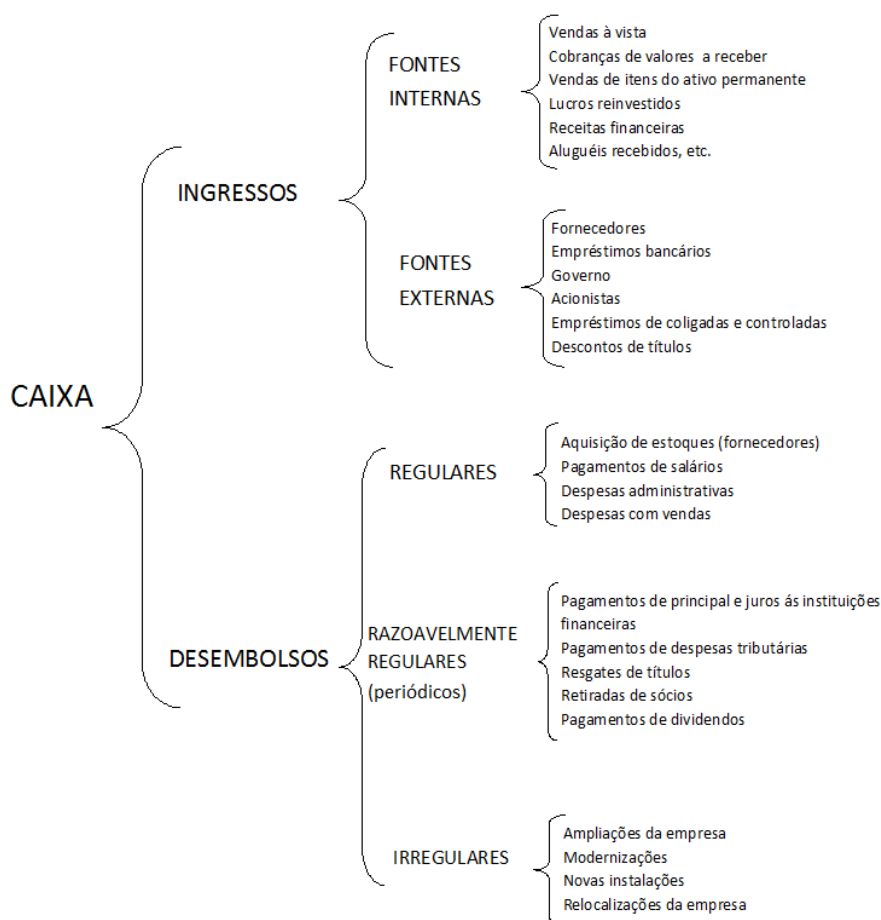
CAIXA

INGRESSOS

FONTES INTERNAS

Vendas à vista
Cobranças de valores a receber
Vendas de itens do ativo permanente
Lucros reinvestidos
Receitas financeiras
Aluguéis recebidos, etc.

FONTES EXTERNAS

Fornecedores
Empréstimos bancários
Governo
Acionistas
Empréstimos de coligadas e controladas
Descontos de títulos

DESEMBOLSOS

REGULARES

Aquisição de estoques (fornecedores)
Pagamentos de salários
Despesas administrativas
Despesas com vendas

RAZOAVELMENTE REGULARES (periódicos)

Pagamentos de principal e juros ás instituições financeiras
Pagamentos de despesas tributárias
Resgates de títulos
Retiradas de sócios
Pagamentos de dividendos

IRREGULARES

Ampliações da empresa
Modernizações
Novas instalações
Relocalizações da empresa